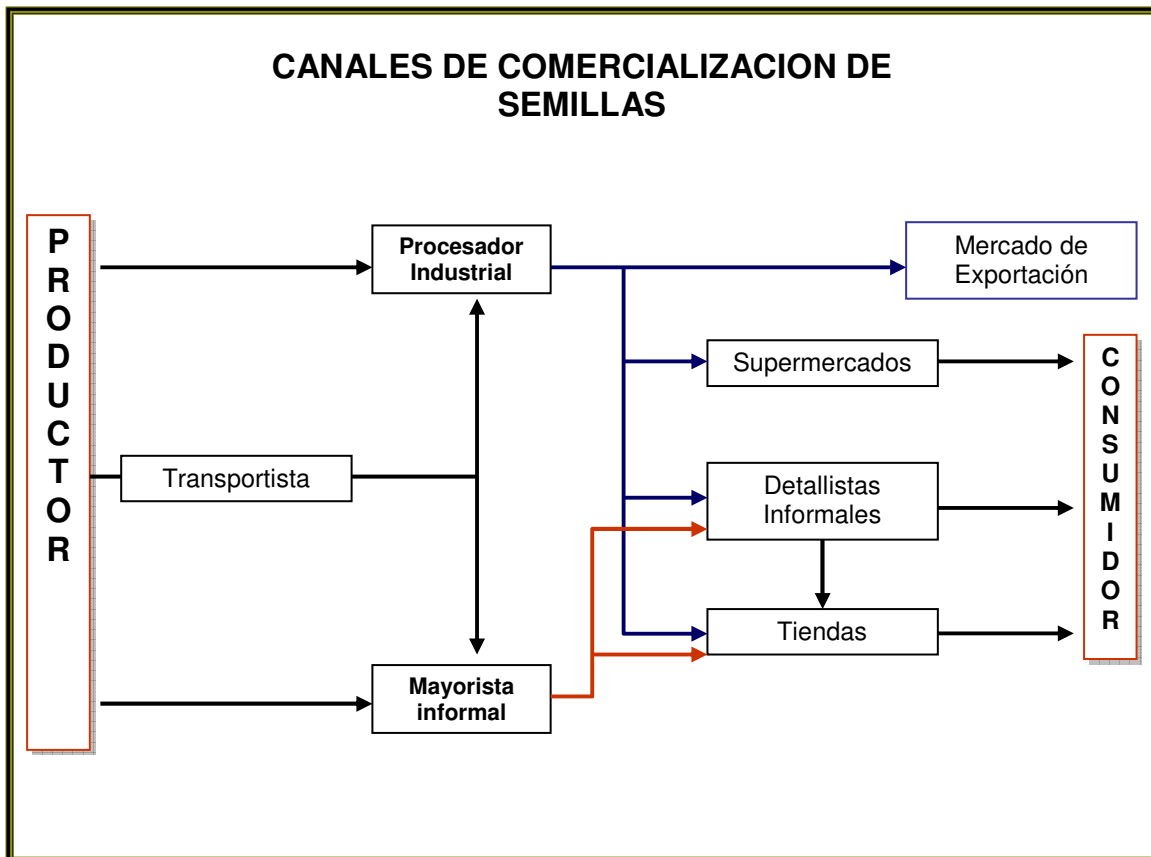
CANALES DE COMERCIALIZACION DE SEMILLAS

P R O D U C T O R

Procesador Industrial

Mercado de Exportación

Supermercados

C O N S U M I D O R

Transportista

Detallistas Informales

Tiendas

Mayorista informal